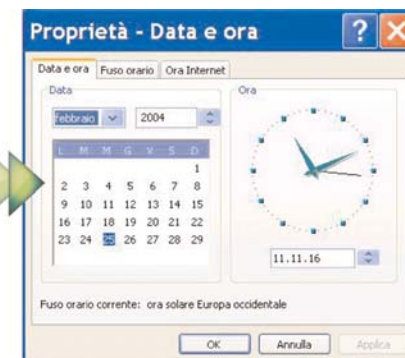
Proprietà - Data e ora

Data e ora | Fuso orario | Ora Internet

Data

febbraio 2004

| L | M | M | G | V | S | D |
|---|---|---|---|---|---|---|
| | | | | | | 1 |
| 2 | 3 | 4 | 5 | 6 | 7 | 8 |
| 9 | 10 | 11 | 12 | 13 | 14 | 15 |
| 16 | 17 | 18 | 19 | 20 | 21 | 22 |
| 23 | 24 | 25 | 26 | 27 | 28 | 29 |

Ora

11.11.16

Fuso orario corrente: ora solare Europa occidentale

OK | Annulla | Applica